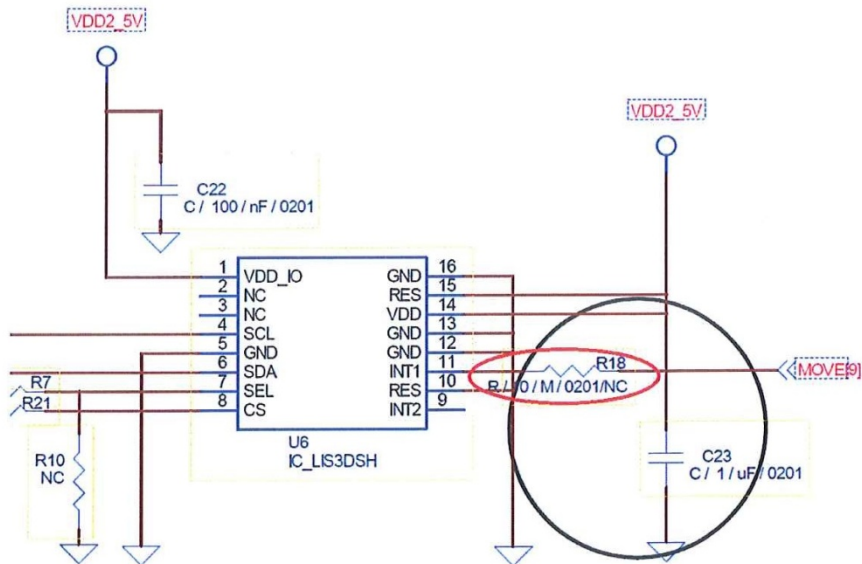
VDD2_5V

C22
C / 100 / nF / 0201

VDD2_5V

1 VDD_IO
2 NC
3 NC
4 SCL
5 GND
6 SDA
7 SEL
8 CS

GND 16
RES 15
VDD 14
GND 13
GND 12
INT1 11
RES 10
INT2 9

U6
IC_LIS3DSH

R18
R / 0 / M / 0201/NC

MOVE[9]

R7
R21

R10
NC

C23
C / 1 / uF / 0201